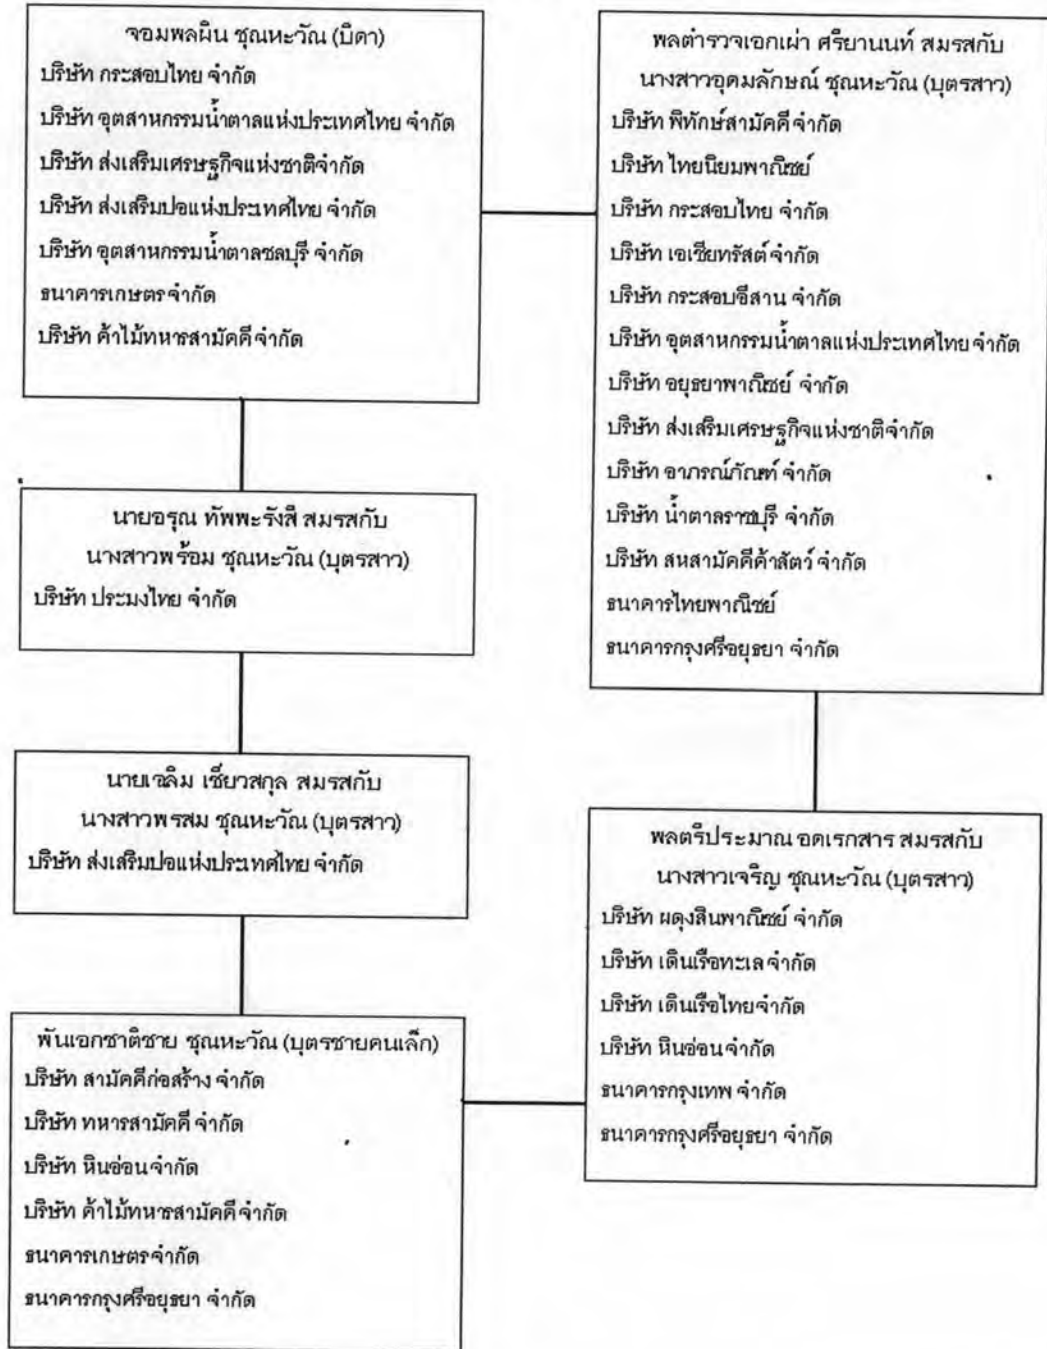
จอมพลผิน ชุณหะวัณ (บิดา)
บริษัท กระสอบไทย จำกัด
บริษัท อุตสาหกรรมน้ำตาลแห่งประเทศไทย จำกัด
บริษัท ส่งเสริมเศรษฐกิจแห่งชาติจำกัด
บริษัท ส่งเสริมปอแห่งประเทศไทย จำกัด
บริษัท อุตสาหกรรมน้ำตาลชลบุรี จำกัด
ธนาคารเกษตรจำกัด
บริษัท ค้าไม้ทหารสามัคคีจำกัด

พลตำรวจเอกเผ่า ศรียานนท์ สมรสกับ
นางสาวอุดมลักษณ์ ชุณหะวัณ (บุตรสาว)
บริษัท พิทักษ์สามัคคีจำกัด
บริษัท ไทยนิยมพาณิชย์
บริษัท กระสอบไทย จำกัด
บริษัท เอเชียทรัสต์จำกัด
บริษัท กระสอบอีสาน จำกัด
บริษัท อุตสาหกรรมน้ำตาลแห่งประเทศไทย จำกัด
บริษัท อยุธยาพาณิชย์ จำกัด
บริษัท ส่งเสริมเศรษฐกิจแห่งชาติจำกัด
บริษัท อาภรณ์ภัณฑ์ จำกัด
บริษัท น้ำตาลราชบุรี จำกัด
บริษัท สหสามัคคีค้าสัตว์จำกัด
ธนาคารไทยพาณิชย์
ธนาคารกรุงศรีอยุธยา จำกัด

นายอรุณ ทัพพะรังสี สมรสกับ
นางสาวพร้อม ชุณหะวัณ (บุตรสาว)
บริษัท ประมงไทย จำกัด

นายเฉลิม เชี่ยวสกุล สมรสกับ
นางสาวพรสม ชุณหะวัณ (บุตรสาว)
บริษัท ส่งเสริมปอแห่งประเทศไทย จำกัด

พลตรีประมาณ อดิเรกสาร สมรสกับ
นางสาวเจริญ ชุณหะวัณ (บุตรสาว)
บริษัท ผดุงสินพาณิชย์ จำกัด
บริษัท เดินเรือทะเลจำกัด
บริษัท เดินเรือไทยจำกัด
บริษัท หินอ่อนจำกัด
ธนาคารกรุงเทพ จำกัด
ธนาคารกรุงศรีอยุธยา จำกัด

พันเอกชาติชาย ชุณหะวัณ (บุตรชายคนเล็ก)
บริษัท สามัคคีก่อสร้าง จำกัด
บริษัท ทหารสามัคคี จำกัด
บริษัท หินอ่อนจำกัด
บริษัท ค้าไม้ทหารสามัคคีจำกัด
ธนาคารเกษตรจำกัด
ธนาคารกรุงศรีอยุธยา จำกัด